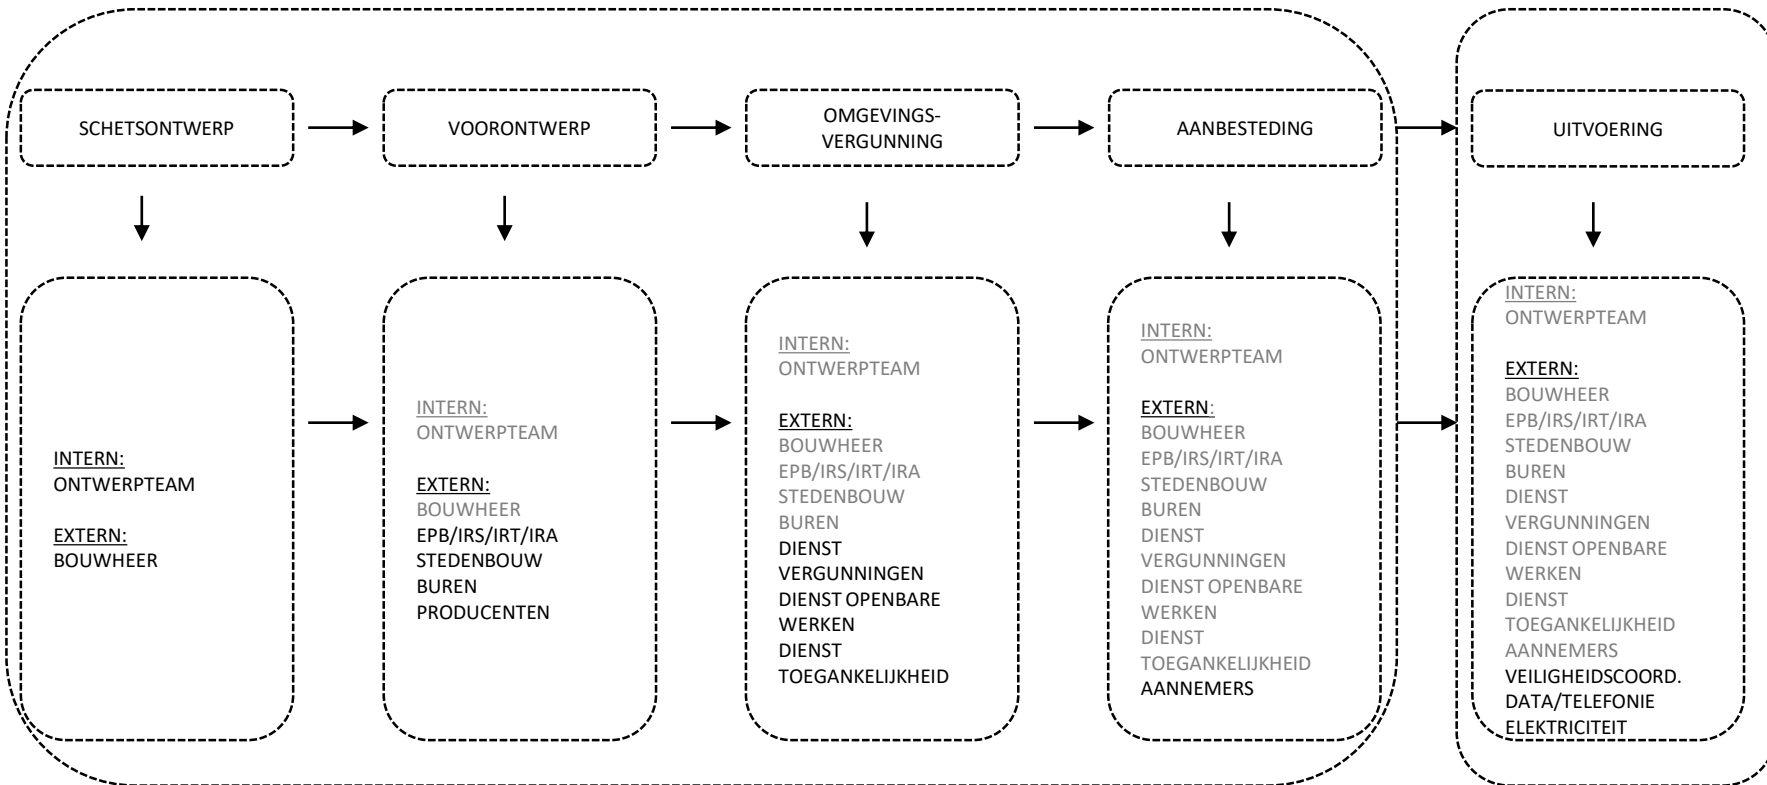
SCHETSONTWERP

VOORONTWERP

OMGEVINGS-VERGUNNING

AANBESTEDING

UITVOERING

INTERN:
ONTWERPTEAM

EXTERN:
BOUWHEER

INTERN:
ONTWERPTEAM

EXTERN:
BOUWHEER
EPB/IRS/IRT/IRA
STEDENBOUW
BUREN
PRODUCENTEN

INTERN:
ONTWERPTEAM

EXTERN:
BOUWHEER
EPB/IRS/IRT/IRA
STEDENBOUW
BUREN
DIENST VERGUNNINGEN
DIENST OPENBARE WERKEN
DIENST TOEGANKELIJKHEID

INTERN:
ONTWERPTEAM

EXTERN:
BOUWHEER
EPB/IRS/IRT/IRA
STEDENBOUW
BUREN
DIENST VERGUNNINGEN
DIENST OPENBARE WERKEN
DIENST TOEGANKELIJKHEID
AANNEMERS

INTERN:
ONTWERPTEAM

EXTERN:
BOUWHEER
EPB/IRS/IRT/IRA
STEDENBOUW
BUREN
DIENST VERGUNNINGEN
DIENST OPENBARE WERKEN
DIENST TOEGANKELIJKHEID
AANNEMERS
VEILIGHEIDSCOORD.
DATA/TELEFONIE
ELEKTRICITEIT